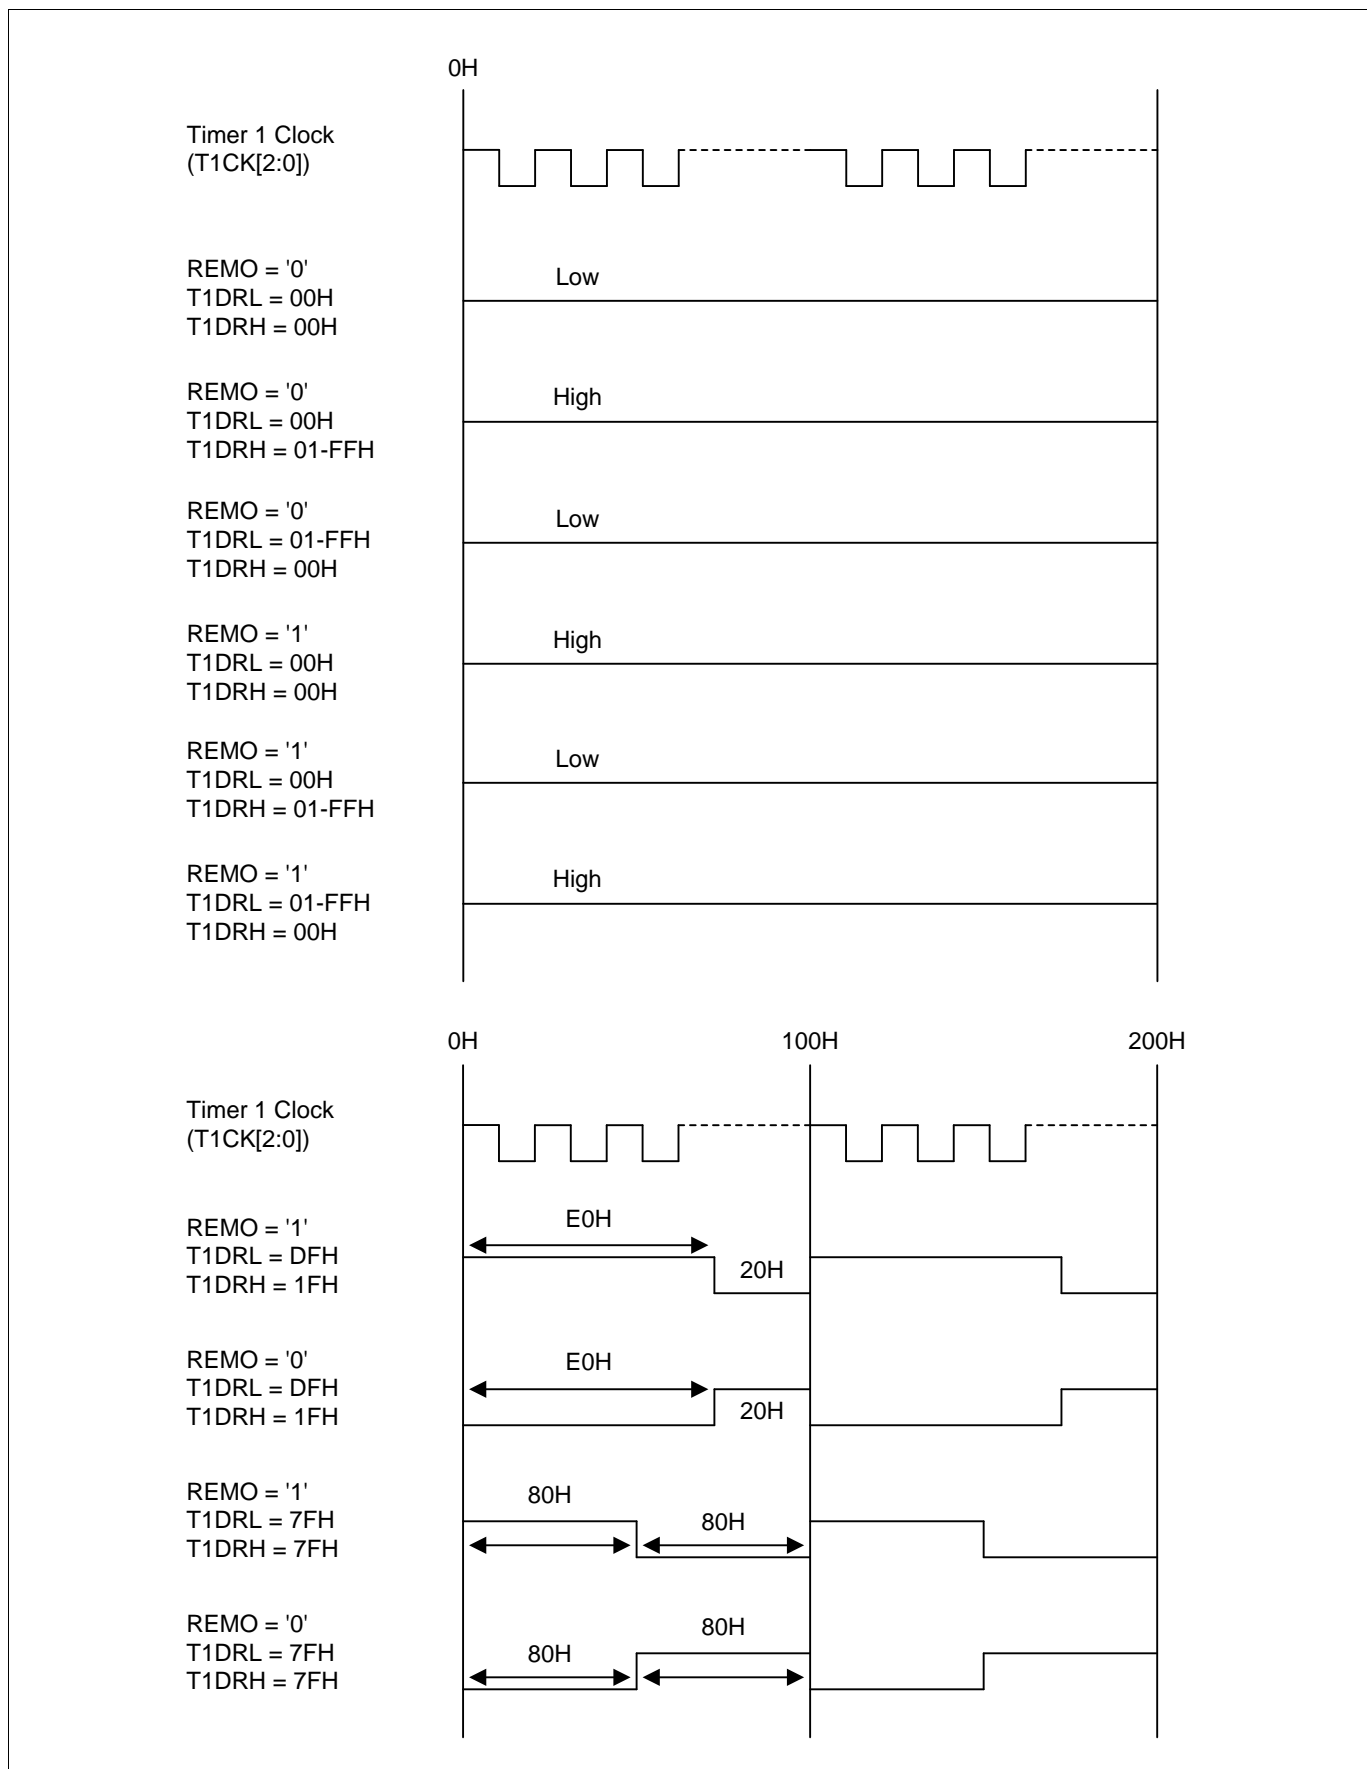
0H

Timer 1 Clock
(T1CK[2:0])

REMO = '0'
T1DRL = 00H
T1DRH = 00H

Low

REMO = '0'
T1DRL = 00H
T1DRH = 01-FFH

High

REMO = '0'
T1DRL = 01-FFH
T1DRH = 00H

Low

REMO = '1'
T1DRL = 00H
T1DRH = 00H

High

REMO = '1'
T1DRL = 00H
T1DRH = 01-FFH

Low

REMO = '1'
T1DRL = 01-FFH
T1DRH = 00H

High

0H 100H 200H

Timer 1 Clock
(T1CK[2:0])

REMO = '1'
T1DRL = DFH
T1DRH = 1FH

E0H
20H

REMO = '0'
T1DRL = DFH
T1DRH = 1FH

E0H
20H

REMO = '1'
T1DRL = 7FH
T1DRH = 7FH

80H
80H

REMO = '0'
T1DRL = 7FH
T1DRH = 7FH

80H
80H